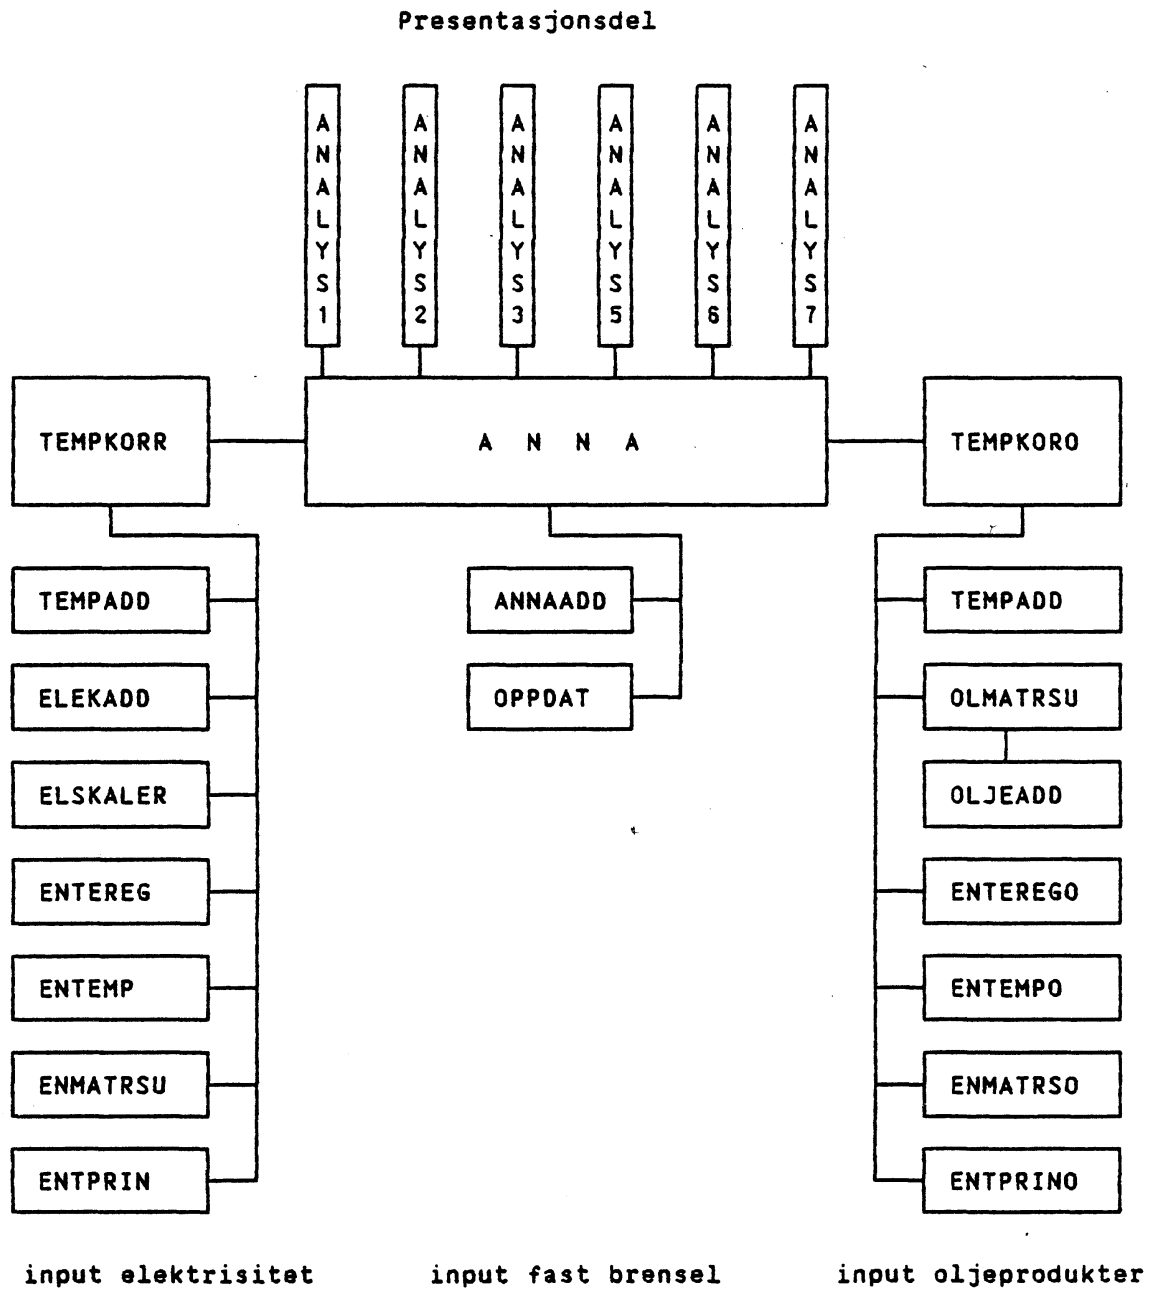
Presentasjonsdel

ANALYS1
ANALYS2
ANALYS3
ANALYS5
ANALYS6
ANALYS7

TEMPKORR

A N N A

TEMPKORO

TEMPADD
ELEKADD
ELSKALER
ENTEREG
ENTEMP
ENMATRSU
ENTPRIN

ANNAADD
OPPDAT

TEMPADD
OLMATRSU
OLJEADD
ENTEREGO
ENTEMPO
ENMATRSO
ENTPRINO

input elektrisitet

input fast brensel

input oljeprodukter